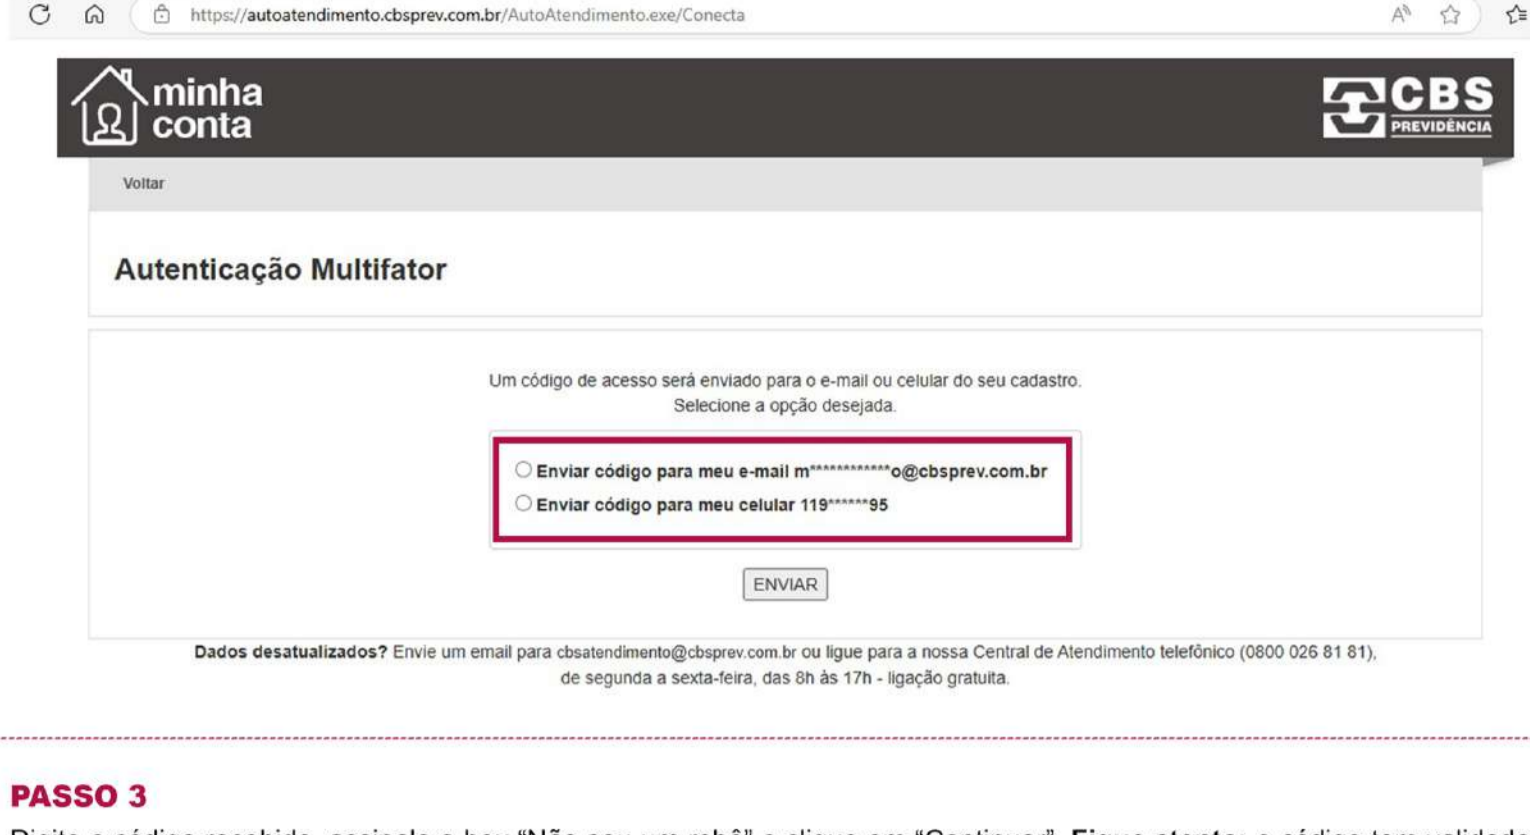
https://autoatendimento.cbsprev.com.br/AutoAtendimento.exe/Conecta

minha conta

CBS PREVIDÊNCIA

Voltar

Autenticação Multifator

Um código de acesso será enviado para o e-mail ou celular do seu cadastro.
Selecione a opção desejada.

Enviar código para meu e-mail m************o@cbsprev.com.br
Enviar código para meu celular 119******95

ENVIAR

**Dados desatualizados?** Envie um email para cbsatendimento@cbsprev.com.br ou ligue para a nossa Central de Atendimento telefônico (0800 026 81 81), de segunda a sexta-feira, das 8h às 17h - ligação gratuita.

PASSO 3

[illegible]